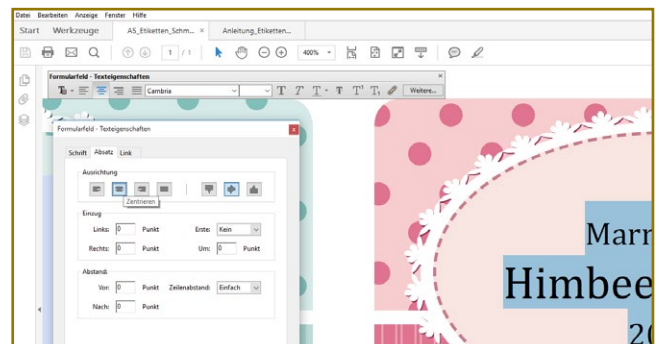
Datei Bearbeiten Anzeige Fenster Hilfe

Start Werkzeuge AS_Etiketten_Schm... × Anleitung_Etiketten...

1 / 1

400%

Formularfeld - Texteigenschaften

Cambria

Weitere...

Formularfeld - Texteigenschaften

Schrift Absatz Link

Ausrichtung

Zentrieren

Einzug

Links: 0 Punkt Erste: Kein

Rechts: 0 Punkt Um: 0 Punkt

Abstand

Vor: 0 Punkt Zeilenabstand: Einfach

Nach: 0 Punkt

Marr

Himbee

20